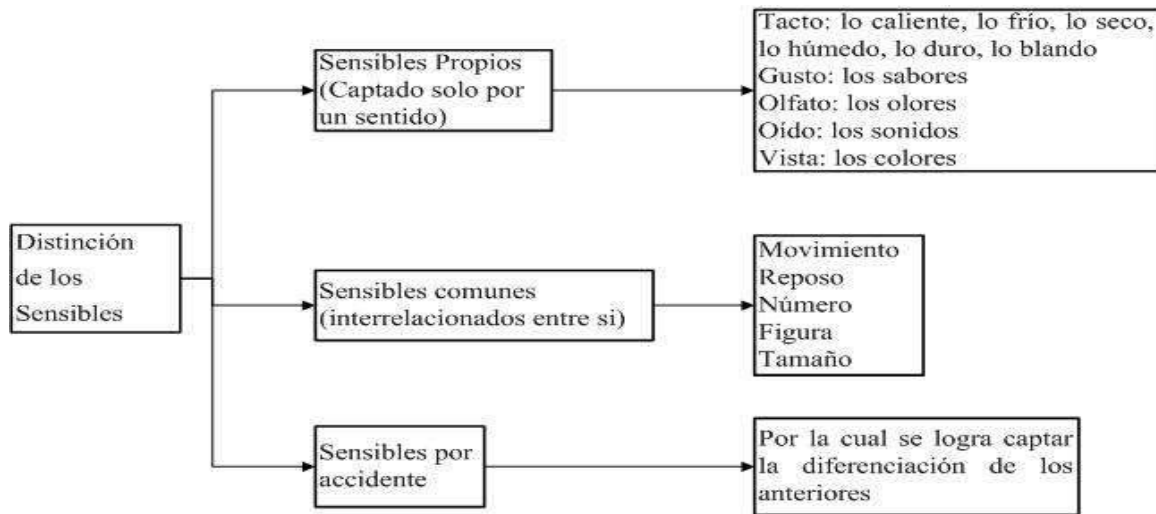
Distinción de los Sensibles

Sensibles Propios (Captado solo por un sentido)

Tacto: lo caliente, lo frío, lo seco, lo húmedo, lo duro, lo blando
Gusto: los sabores
Olfato: los olores
Oído: los sonidos
Vista: los colores

Sensibles comunes (interrelacionados entre si)

Movimiento
Reposo
Número
Figura
Tamaño

Sensibles por accidente

Por la cual se logra captar la diferenciación de los anteriores